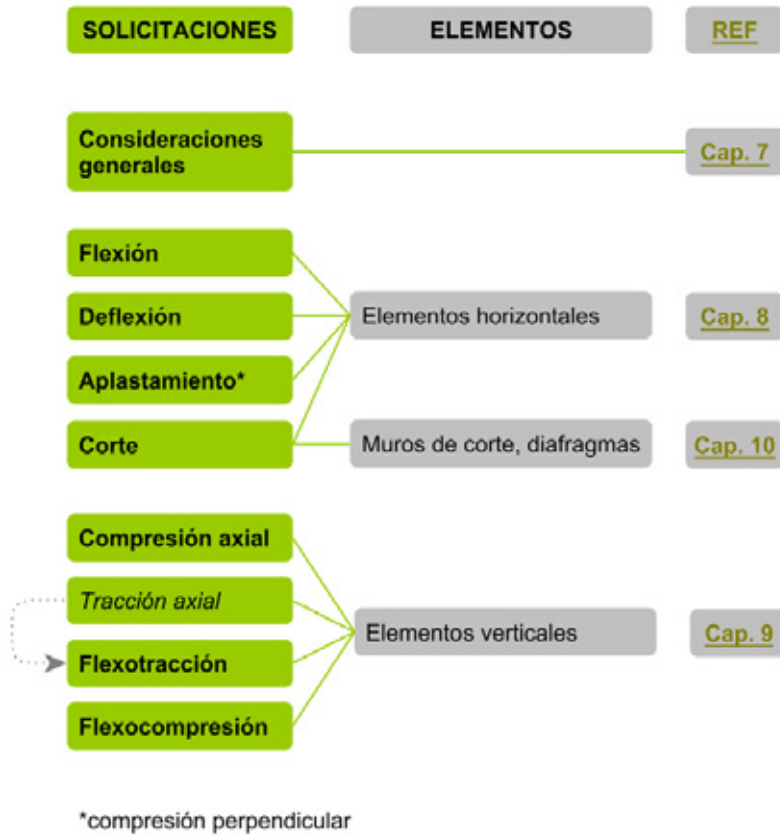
SOLICITACIONES

ELEMENTOS

REF

Consideraciones generales

Cap. 7

Flexión

Deflexión

Aplastamiento*

Corte

Elementos horizontales

Cap. 8

Muros de corte, diafragmas

Cap. 10

Compresión axial

Tracción axial

Flexotracción

Flexocompresión

Elementos verticales

Cap. 9

*compresión perpendicular